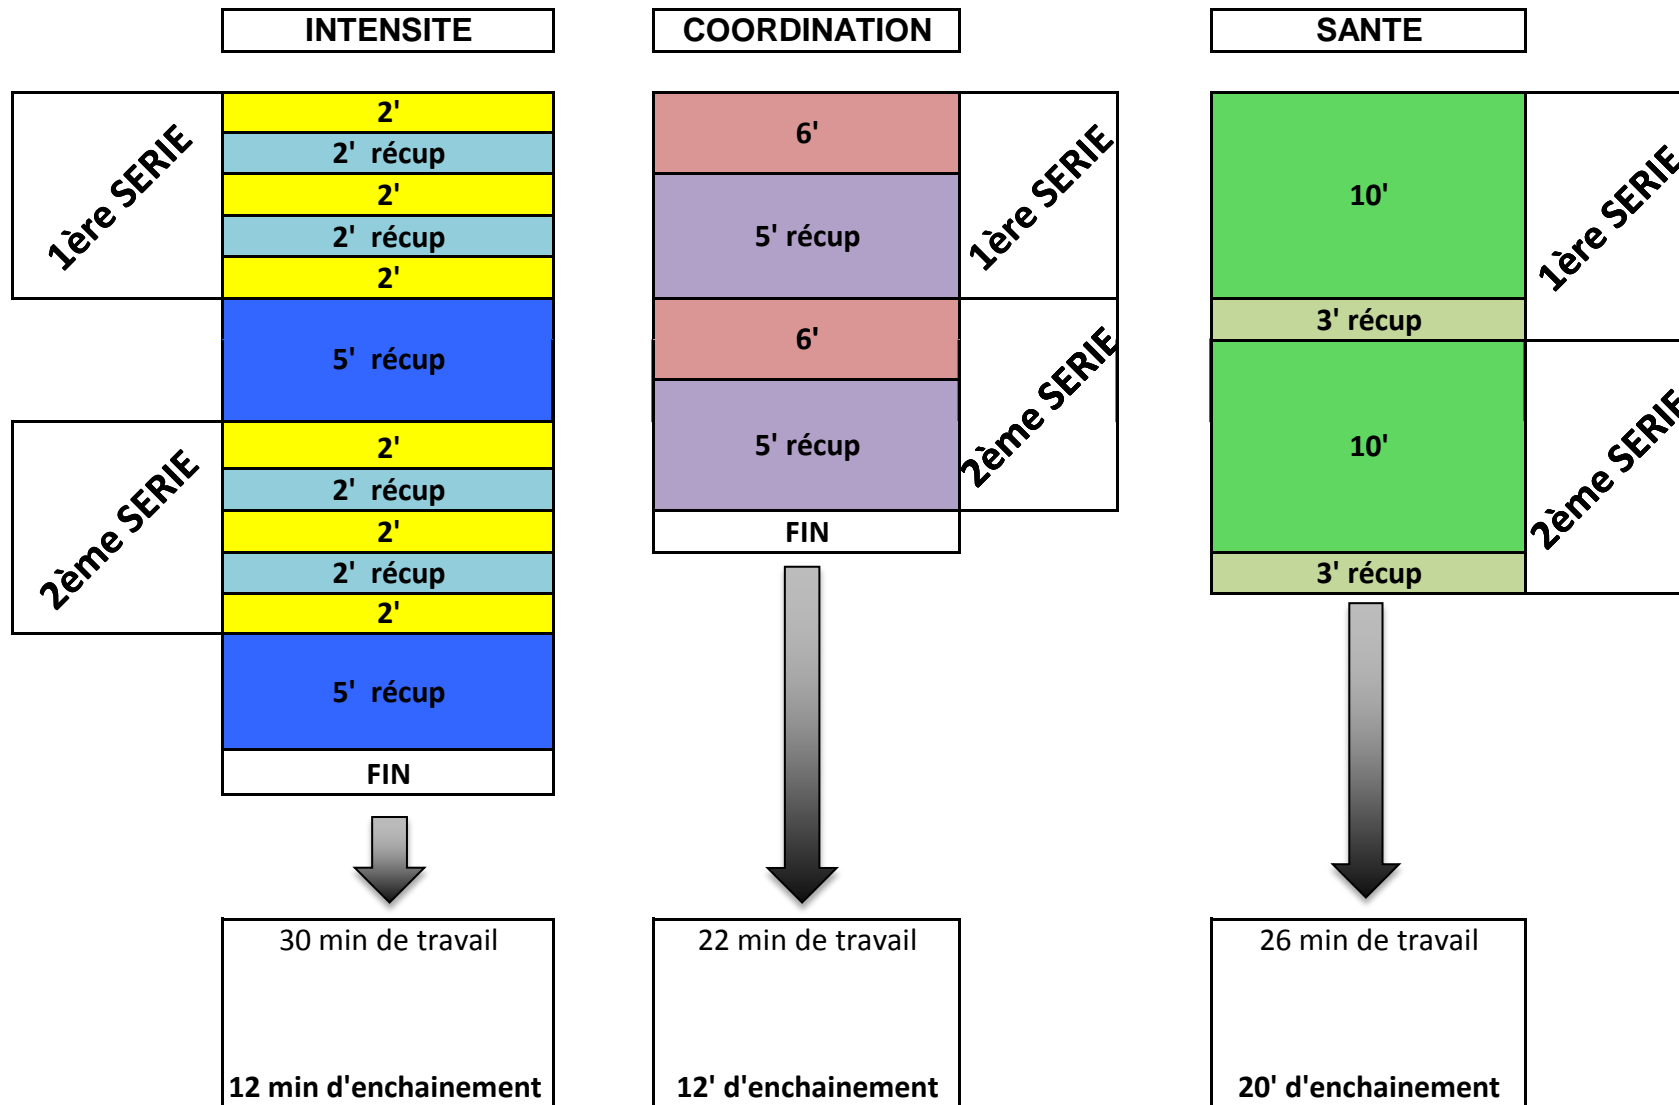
INTENSITE

1ère SERIE

2'

2' récup

2'

2' récup

2'

5' récup

2ème SERIE

2'

2' récup

2'

2' récup

2'

5' récup

FIN

30 min de travail

12 min d'enchainement

COORDINATION

6'

5' récup

1ère SERIE

6'

5' récup

2ème SERIE

FIN

22 min de travail

12' d'enchainement

SANTE

10'

1ère SERIE

3' récup

10'

2ème SERIE

3' récup

26 min de travail

20' d'enchainement